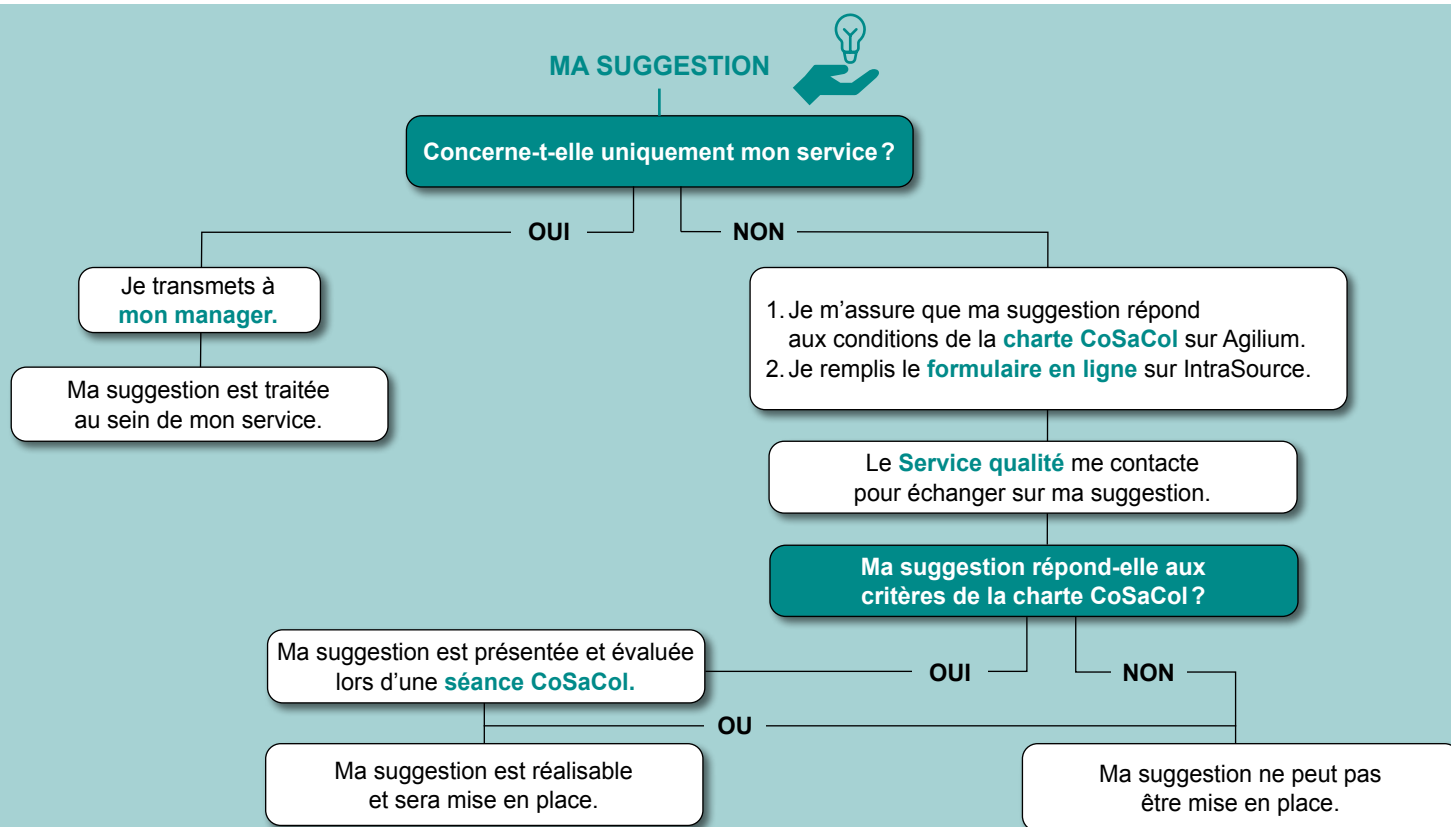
MA SUGGESTION

Concerne-t-elle uniquement mon service ?

OUI

NON

Je transmets à mon manager.

Ma suggestion est traitée au sein de mon service.

1. Je m'assure que ma suggestion répond aux conditions de la charte CoSaCol sur Agilium.
2. Je remplis le formulaire en ligne sur IntraSource.

Le Service qualité me contacte pour échanger sur ma suggestion.

Ma suggestion répond-elle aux critères de la charte CoSaCol ?

OUI

NON

Ma suggestion est présentée et évaluée lors d'une séance CoSaCol.

OU

Ma suggestion est réalisable et sera mise en place.

Ma suggestion ne peut pas être mise en place.